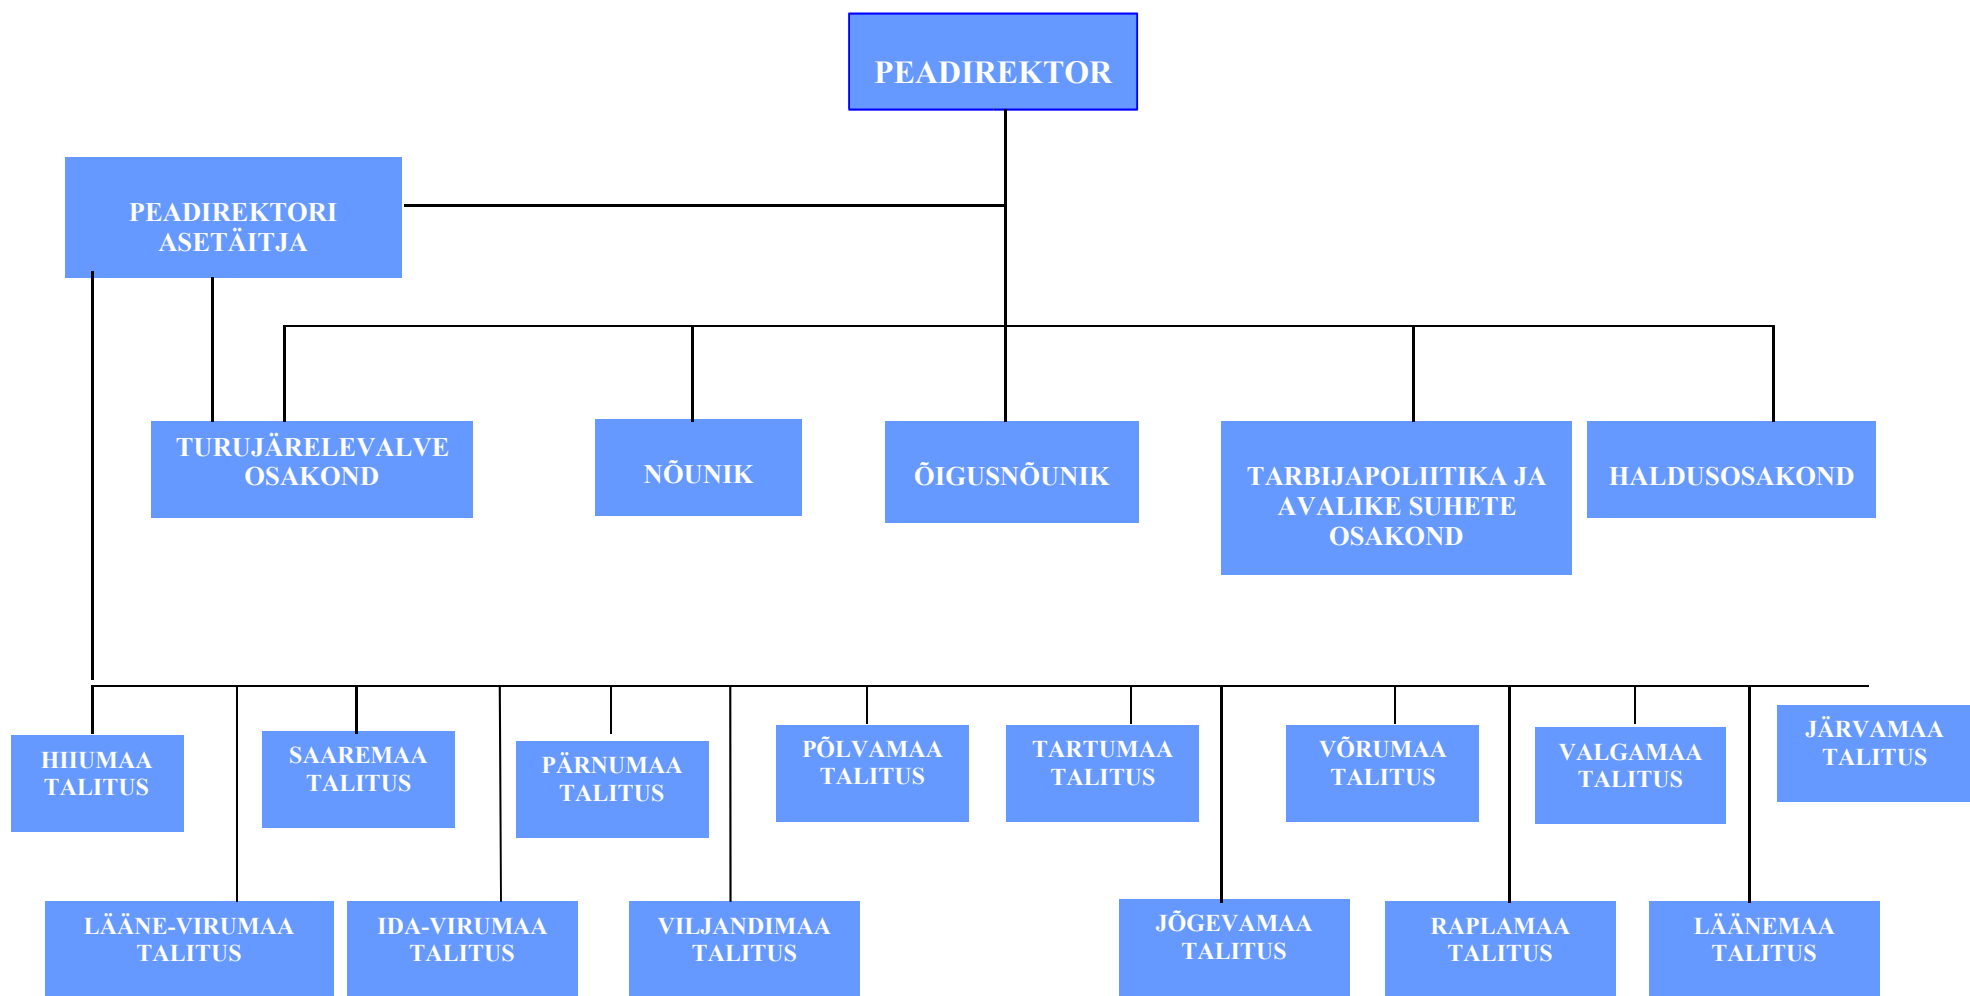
PEADIREKTOR

PEADIREKTORI ASETÄITJA

TURUJÄRELEVALVE OSAKOND

NÕUNIK

ÕIGUSNÕUNIK

TARBIJAPOLIITIKA JA AVALIKE SUHETE OSAKOND

HALDUSOSAKOND

HIIUMAA TALITUS

SAAREMAA TALITUS

PÄRNUMAA TALITUS

PÕLVAMAA TALITUS

TARTUMAA TALITUS

VÕRUMAA TALITUS

VALGAMAA TALITUS

JÄRVAMAA TALITUS

LÄÄNE-VIRUMAA TALITUS

IDA-VIRUMAA TALITUS

VILJANDIMAA TALITUS

JÕGEVAMAA TALITUS

RAPLAMAA TALITUS

LÄÄNEMAA TALITUS